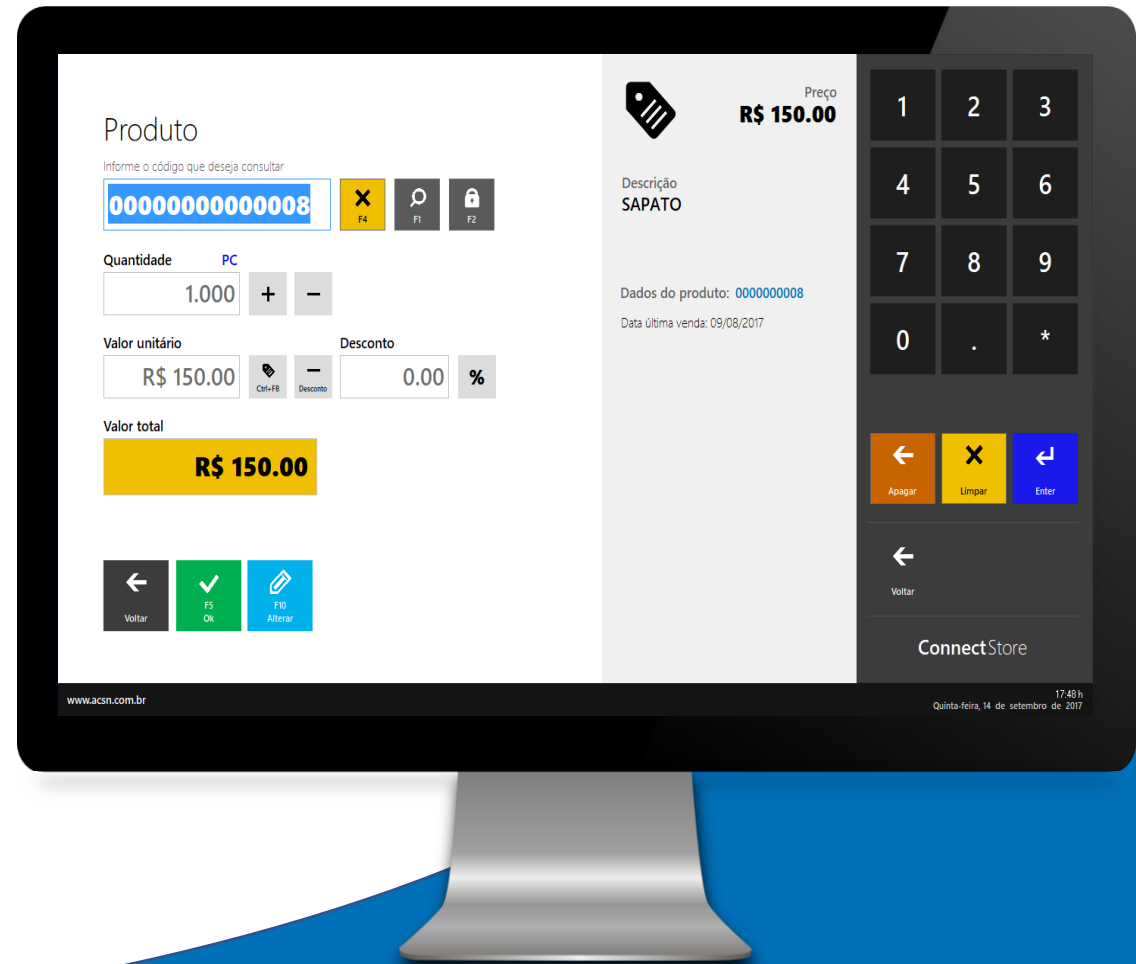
Produto
Informe o código que deseja consultar
00000000000008
F4
F1
F2

Quantidade PC
1.000
+
−

Valor unitário
R$ 150.00
Ctrl+F8
Desconto
Desconto
0.00
%

Valor total
R$ 150.00

Voltar
F5
Ok
F10
Alterar

Preço
R$ 150.00

Descrição
SAPATO

Dados do produto: 0000000008
Data última venda: 09/08/2017

1 2 3
4 5 6
7 8 9
0 . *

Apagar
Limpar
Enter

Voltar

ConnectStore

www.acsn.com.br

17:48 h
Quinta-feira, 14 de setembro de 2017